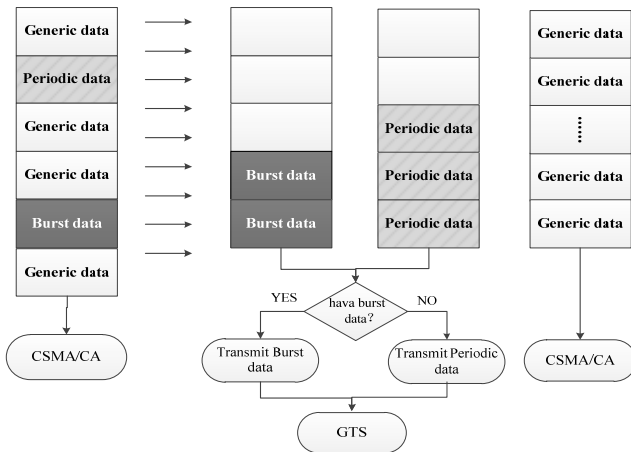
Generic data
Periodic data
Generic data
Generic data
Burst data
Generic data

CSMA/CA

Burst data
Burst data

Periodic data
Periodic data
Periodic data

hava burst data?
YES
NO
Transmit Burst data
Transmit Periodic data

GTS

Generic data
Generic data
⋮
Generic data
Generic data

CSMA/CA